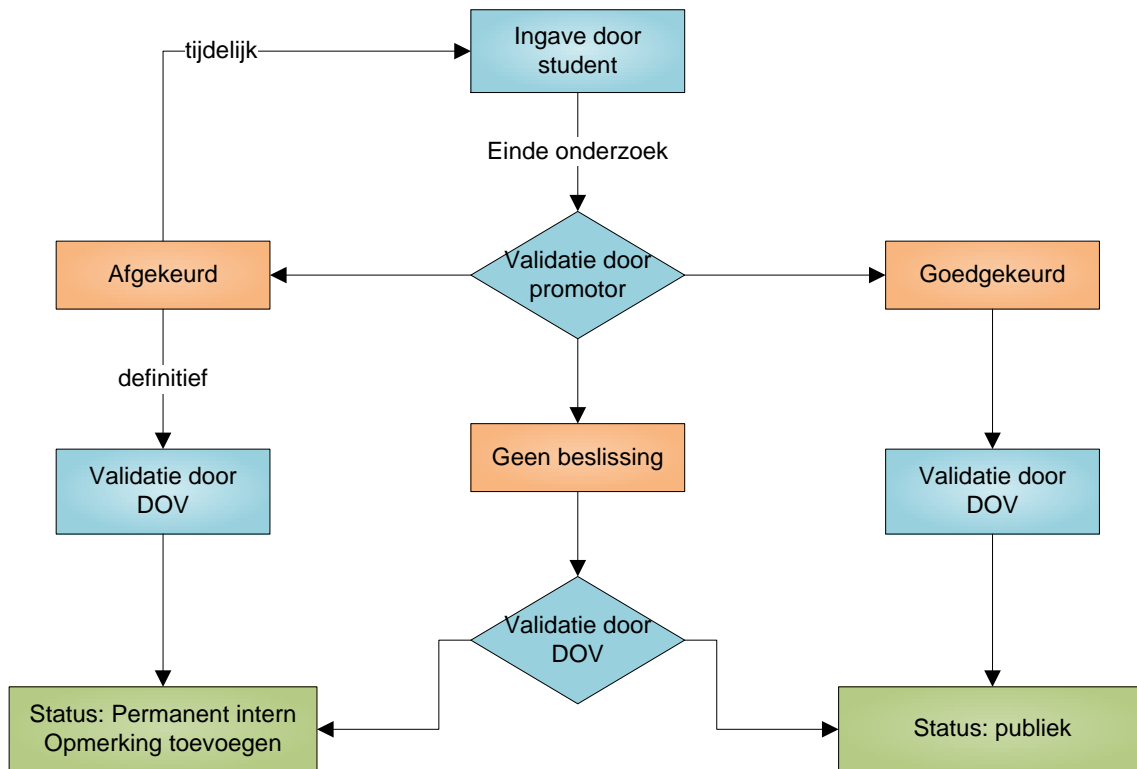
tijdelijk

Ingave door student

Einde onderzoek

Afgekeurd

Validatie door promotor

Goedgekeurd

definitief

Geen beslissing

Validatie door DOV

Validatie door DOV

Validatie door DOV

Status: Permanent intern
Opmerking toevoegen

Status: publiek